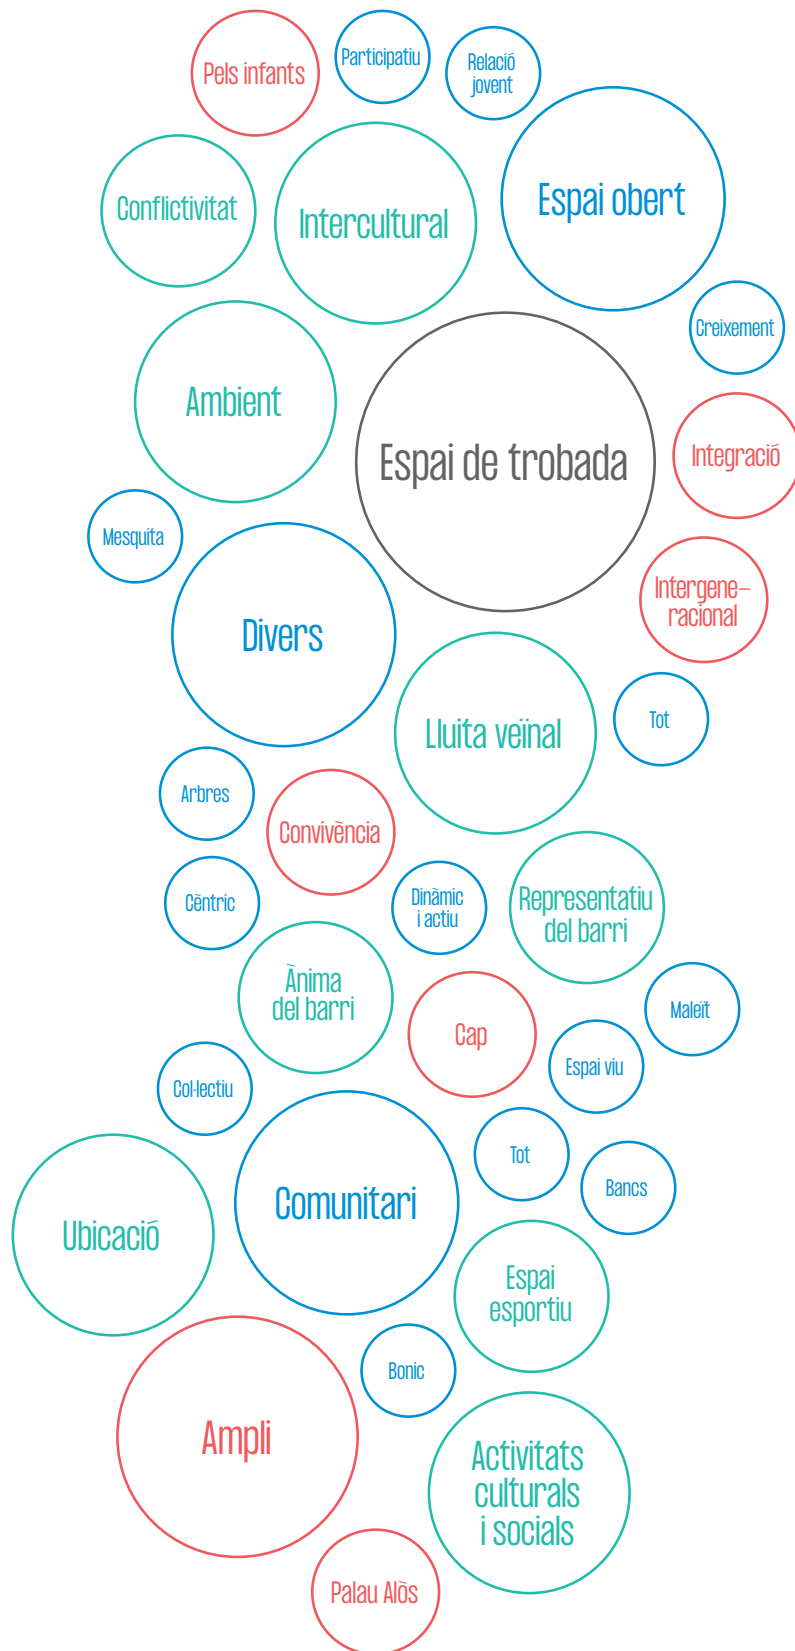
Pels infants

Participatiu

Relació jovent

Conflictivitat

Intercultural

Espai obert

Creixement

Ambient

Espai de trobada

Integració

Mesquita

Intergeneracional

Divers

Lluita veïnal

Tot

Arbres

Convivència

Cèntric

Dinàmic i actiu

Representatiu del barri

Ànima del barri

Cap

Maleït

Espai viu

Col·lectiu

Tot

Bancs

Ubicació

Comunitari

Espai esportiu

Bonic

Ampli

Activitats culturals i socials

Palau Alòs